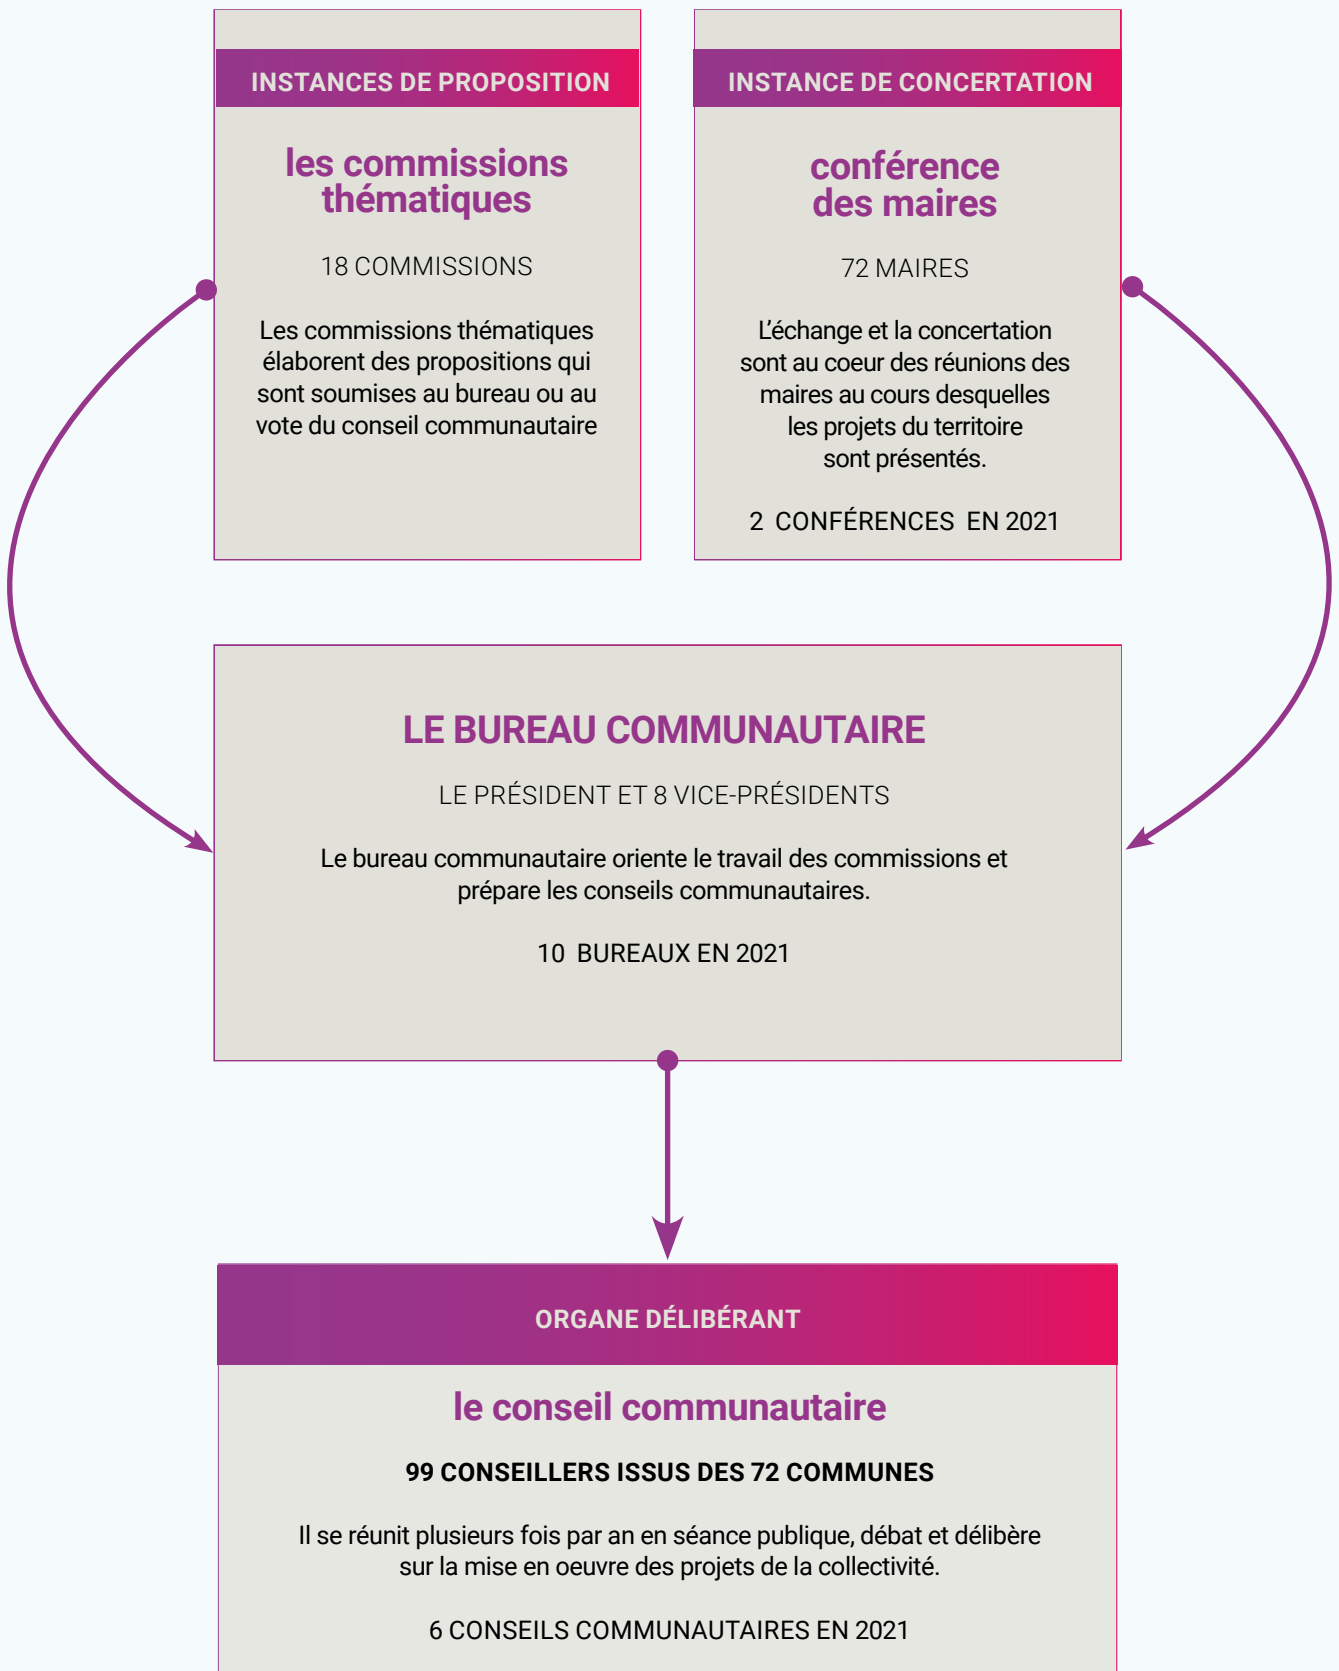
INSTANCES DE PROPOSITION

les commissions thématiques

18 COMMISSIONS

Les commissions thématiques élaborent des propositions qui sont soumises au bureau ou au vote du conseil communautaire

INSTANCE DE CONCERTATION

conférence des maires

72 MAIRES

L'échange et la concertation sont au coeur des réunions des maires au cours desquelles les projets du territoire sont présentés.

2 CONFÉRENCES EN 2021

LE BUREAU COMMUNAUTAIRE

LE PRÉSIDENT ET 8 VICE-PRÉSIDENTS

Le bureau communautaire oriente le travail des commissions et prépare les conseils communautaires.

10 BUREAUX EN 2021

ORGANE DÉLIBÉRANT

le conseil communautaire

99 CONSEILLERS ISSUS DES 72 COMMUNES

Il se réunit plusieurs fois par an en séance publique, débat et délibère sur la mise en oeuvre des projets de la collectivité.

6 CONSEILS COMMUNAUTAIRES EN 2021